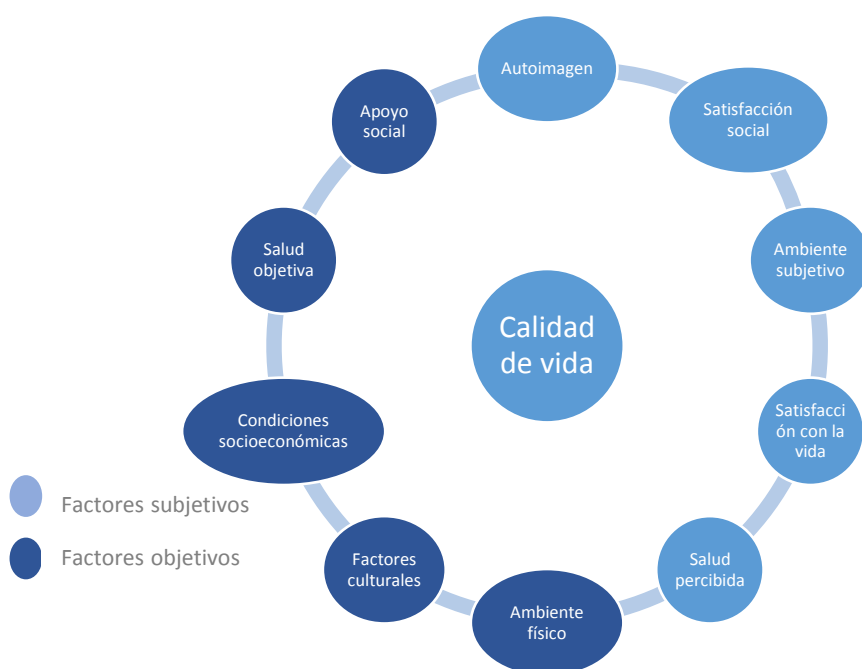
Autoimagen

Satisfacción social

Ambiente subjetivo

Satisfacción con la vida

Salud percibida

Ambiente físico

Factores culturales

Condiciones socioeconómicas

Salud objetiva

Apoyo social

Calidad de vida

Factores subjetivos

Factores objetivos